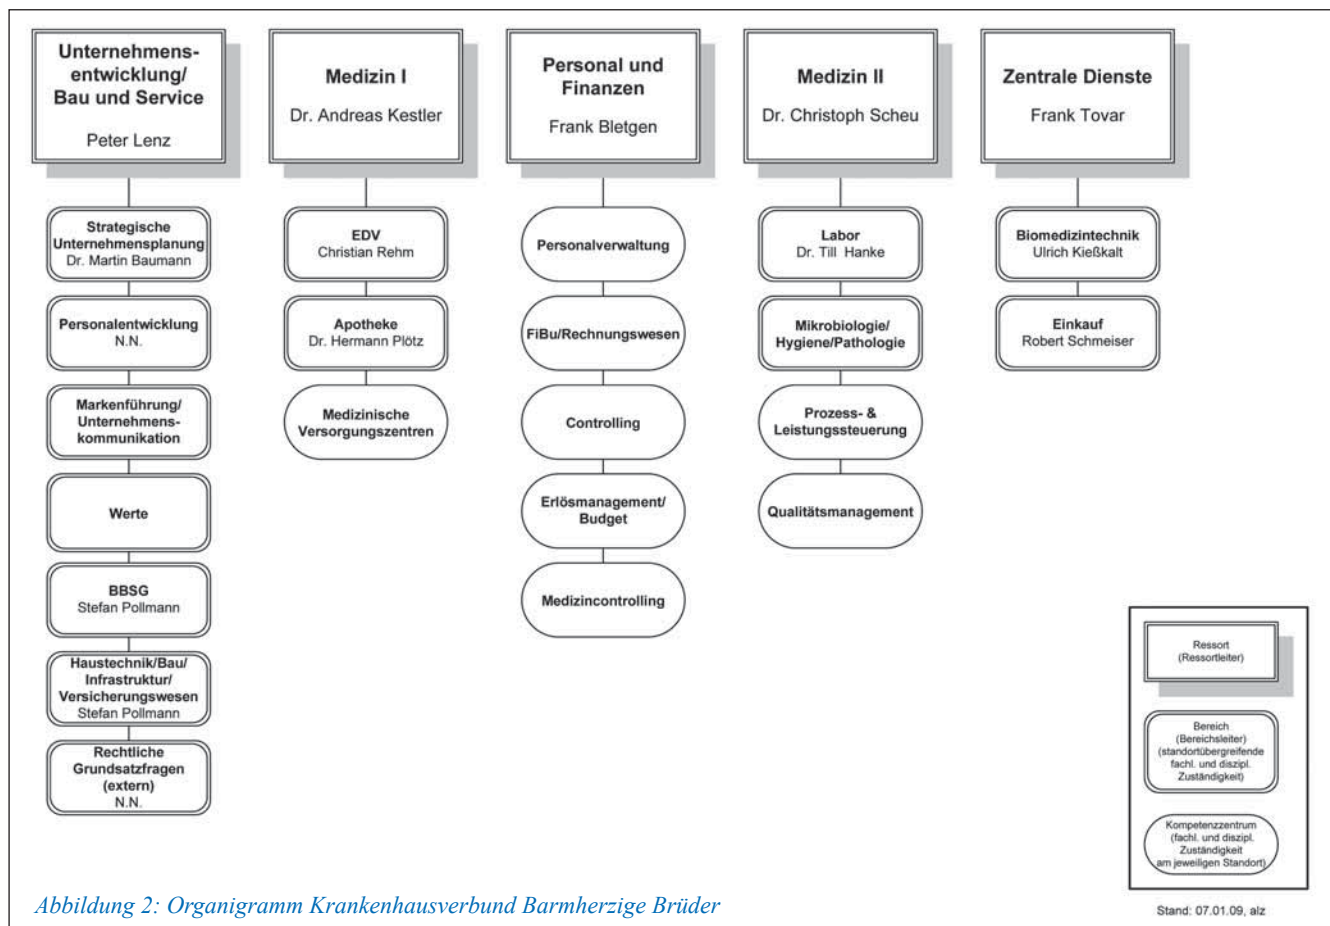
Unternehmensentwicklung/ Bau und Service
Peter Lenz

Strategische Unternehmensplanung
Dr. Martin Baumann

Personalentwicklung
N.N.

Markenführung/ Unternehmenskommunikation

Werte

BBSG
Stefan Pollmann

Haustechnik/Bau/ Infrastruktur/ Versicherungswesen
Stefan Pollmann

Rechtliche Grundsatzfragen (extern)
N.N.

Medizin I
Dr. Andreas Kestler

EDV
Christian Rehm

Apotheke
Dr. Hermann Plötz

Medizinische Versorgungszentren

Personal und Finanzen
Frank Bletgen

Personalverwaltung

FiBu/Rechnungswesen

Controlling

Erlösmanagement/ Budget

Medizincontrolling

Medizin II
Dr. Christoph Scheu

Labor
Dr. Till Hanke

Mikrobiologie/ Hygiene/Pathologie

Prozess- & Leistungssteuerung

Qualitätsmanagement

Zentrale Dienste
Frank Tovar

Biomedizintechnik
Ulrich Kießkalt

Einkauf
Robert Schmeiser

Ressort
(Ressortleiter)

Bereich
(Bereichsleiter)
(standortübergreifende fachl. und diszipl. Zuständigkeit)

Kompetenzzentrum
(fachl. und diszipl. Zuständigkeit am jeweiligen Standort)

Abbildung 2: Organigramm Krankenhausverbund Barmherzige Brüder

Stand: 07.01.09, alz